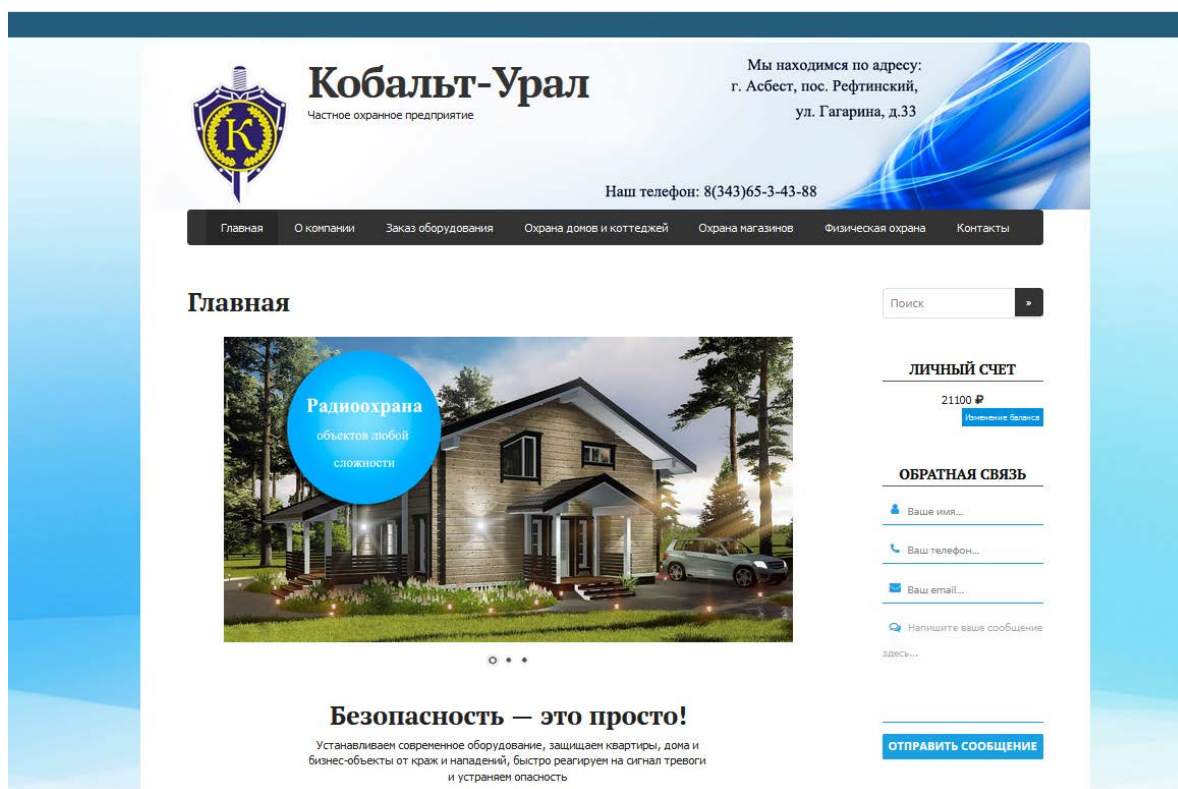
К

Кобальт-Урал

Частное охранное предприятие

Мы находимся по адресу:
г. Асбест, пос. Рефтинский,
ул. Гагарина, д.33

Наш телефон: 8(343)65-3-43-88

Главная | О компании | Заказ оборудования | Охрана домов и коттеджей | Охрана магазинов | Физическая охрана | Контакты

Главная

Радиоохрана объектов любой сложности

Безопасность — это просто!

Устанавливаем современное оборудование, защищаем квартиры, дома и бизнес-объекты от краж и нападений, быстро реагируем на сигнал тревоги и устраняем опасность

Поиск
»

ЛИЧНЫЙ СЧЕТ

21100 ₽
Изменение баланса

ОБРАТНАЯ СВЯЗЬ

Ваше имя...

Ваш телефон...

Ваш email...

Напишите ваше сообщение здесь...

ОТПРАВИТЬ СООБЩЕНИЕ